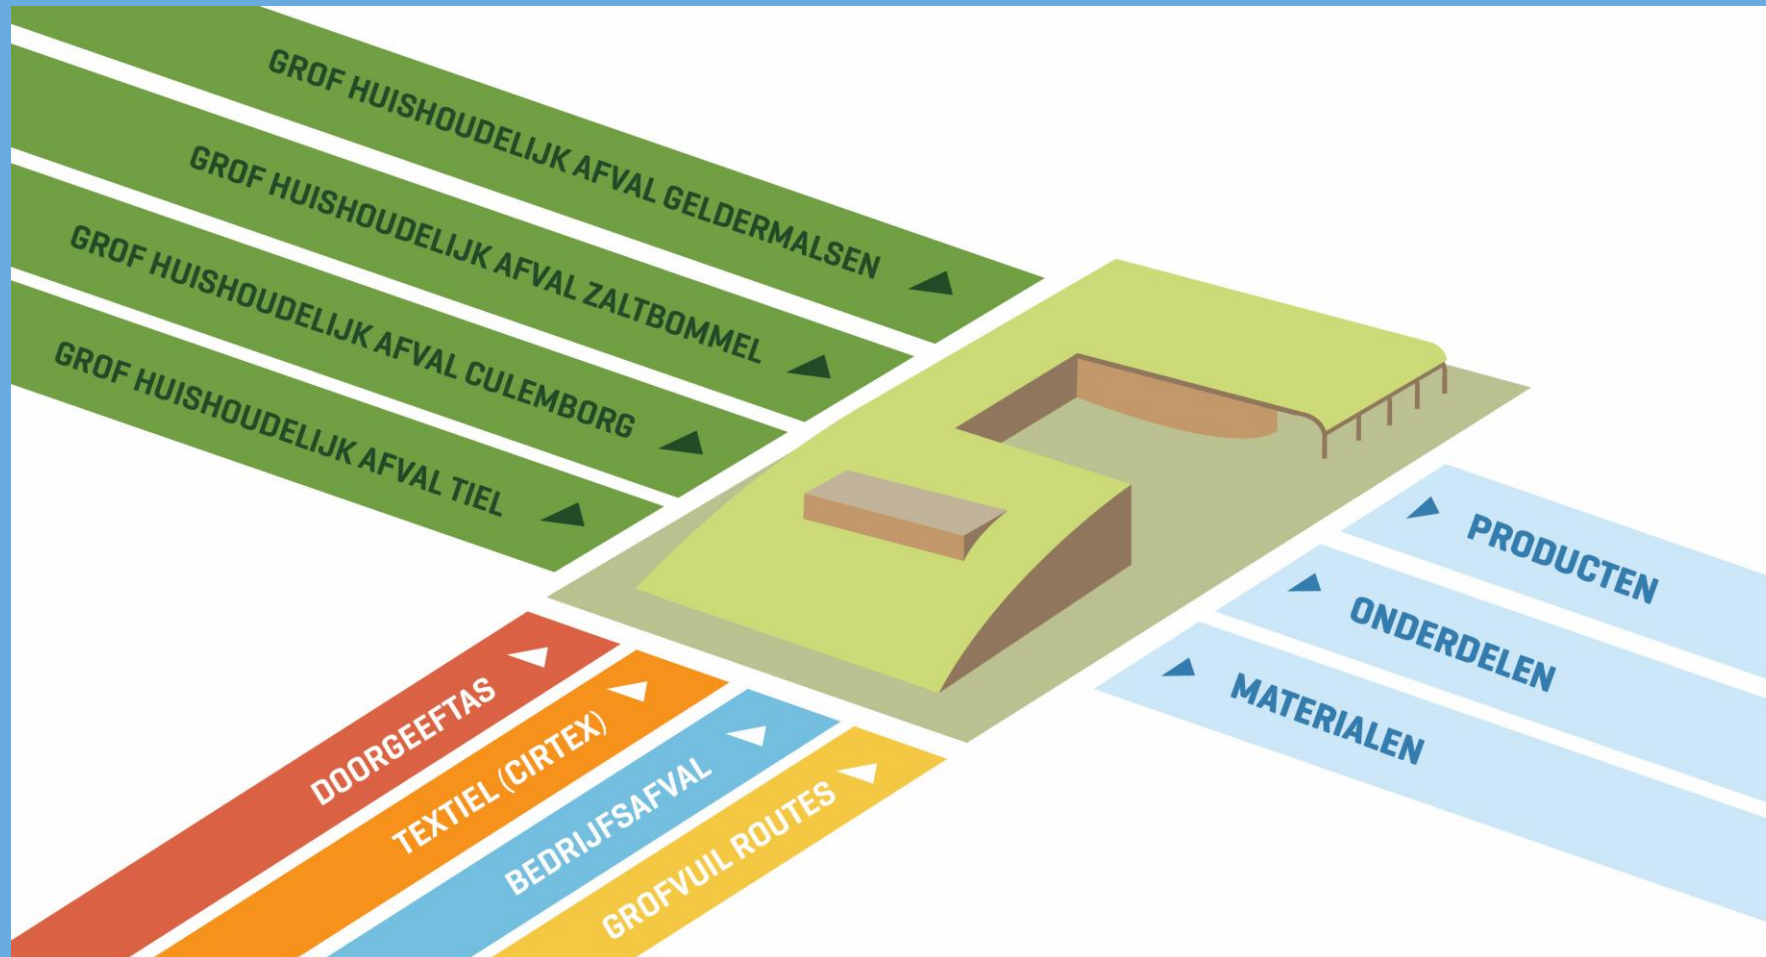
GROF HUISHOUDELIJK AFVAL GELDERMALSEN

GROF HUISHOUDELIJK AFVAL ZALTBOMMEL

GROF HUISHOUDELIJK AFVAL CULEMBORG

GROF HUISHOUDELIJK AFVAL TIEL

PRODUCTEN

ONDERDELEN

MATERIALEN

DOORGEEFTAS

TEXTIEL (CIRTEX)

BEDRIJFSAFVAL

GROFVUIL ROUTES